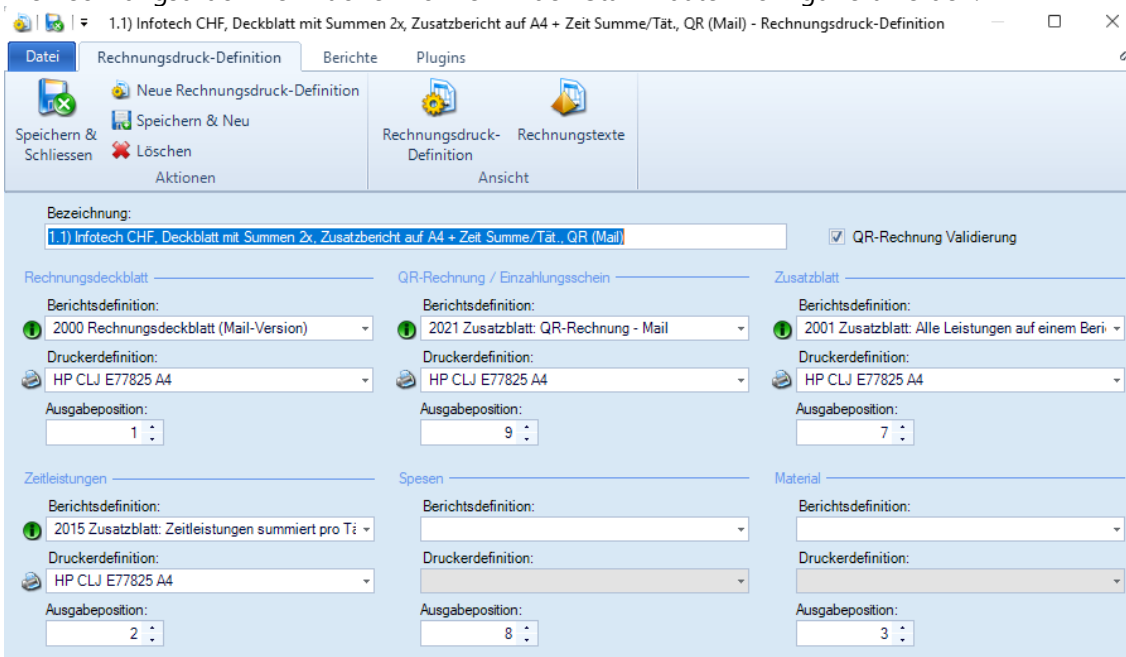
1.1) Infotech CHF, Deckblatt mit Summen 2x, Zusatzbericht auf A4 + Zeit Summe/Tät., QR (Mail) - Rechnungsdruck-Definition

Datei | Rechnungsdruck-Definition | Berichte | Plugins

Speichern & Schliessen
Neue Rechnungsdruck-Definition
Speichern & Neu
Löschen
Aktionen

Rechnungsdruck-Definition
Rechnungstexte
Ansicht

Bezeichnung:
1.1) Infotech CHF, Deckblatt mit Summen 2x, Zusatzbericht auf A4 + Zeit Summe/Tät., QR (Mail)

QR-Rechnung Validierung

Rechnungsdeckblatt
Berichtsdefinition:
2000 Rechnungsdeckblatt (Mail-Version)
Druckerdefinition:
HP CLJ E77825 A4
Ausgabeposition:
1

QR-Rechnung / Einzahlungsschein
Berichtsdefinition:
2021 Zusatzblatt: QR-Rechnung - Mail
Druckerdefinition:
HP CLJ E77825 A4
Ausgabeposition:
9

Zusatzblatt
Berichtsdefinition:
2001 Zusatzblatt: Alle Leistungen auf einem Beri
Druckerdefinition:
HP CLJ E77825 A4
Ausgabeposition:
7

Zeitleistungen
Berichtsdefinition:
2015 Zusatzblatt: Zeitleistungen summiert pro Tä
Druckerdefinition:
HP CLJ E77825 A4
Ausgabeposition:
2

Spesen
Berichtsdefinition:
Druckerdefinition:
Ausgabeposition:
8

Material
Berichtsdefinition:
Druckerdefinition:
Ausgabeposition:
3